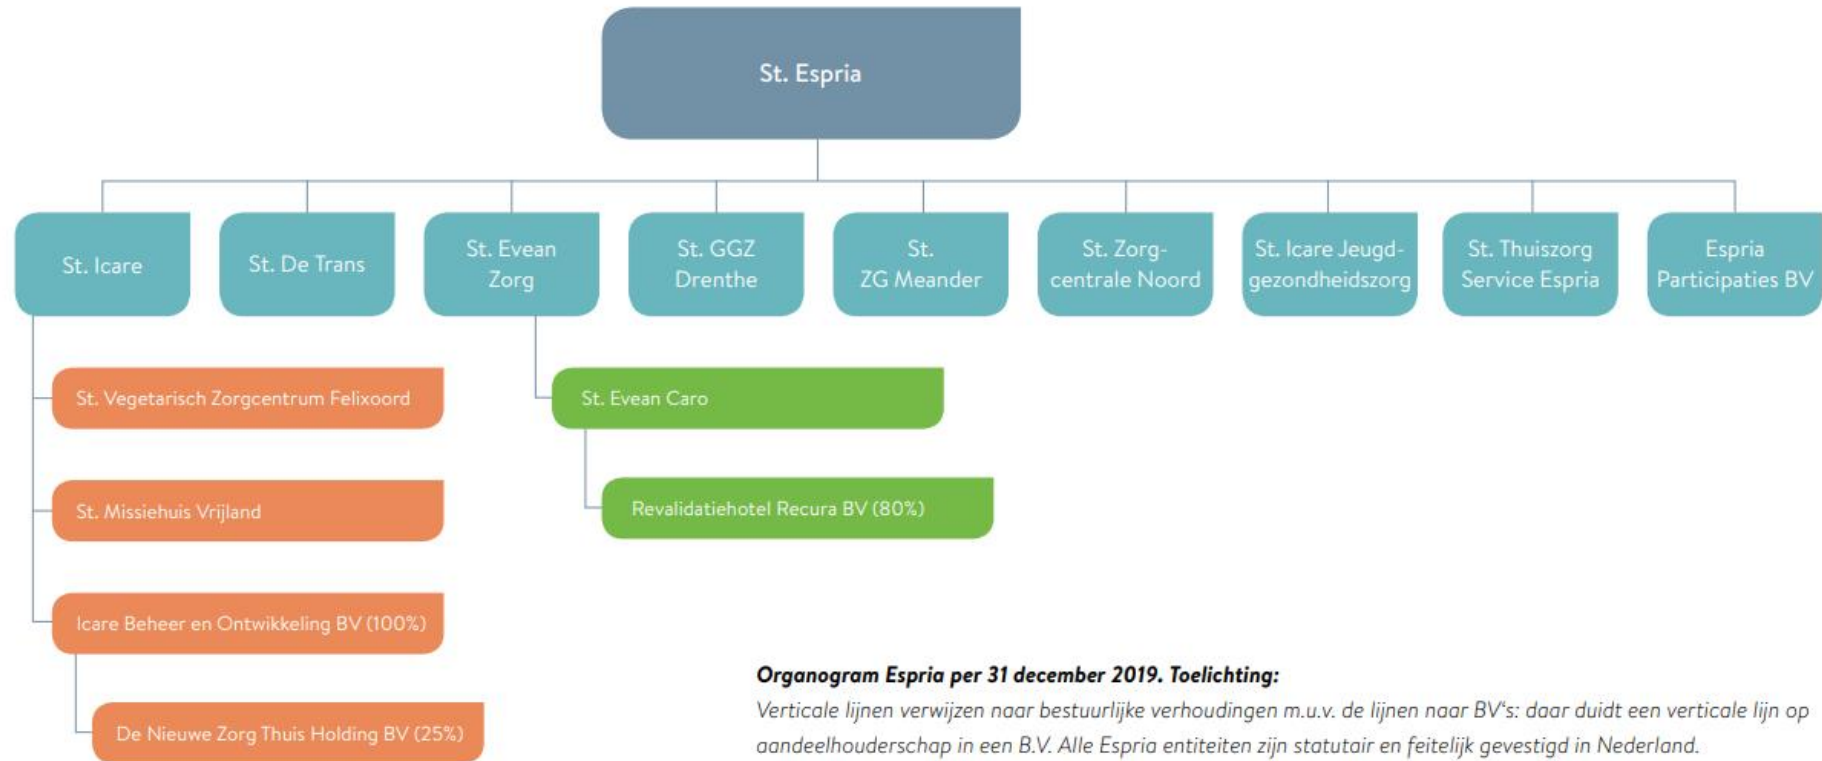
St. Espria

St. Icare

St. De Trans

St. Evean Zorg

St. GGZ Drenthe

St. ZG Meander

St. Zorgcentrale Noord

St. Icare Jeugdgezondheidszorg

St. Thuiszorg Service Espria

Espria Participaties BV

St. Vegetarisch Zorgcentrum Felixoord

St. Missiehuis Vrijland

Icare Beheer en Ontwikkeling BV (100%)

De Nieuwe Zorg Thuis Holding BV (25%)

St. Evean Caro

Revalidatiehotel Recura BV (80%)

**Organogram Espria per 31 december 2019. Toelichting:**
Verticale lijnen verwijzen naar bestuurlijke verhoudingen m.u.v. de lijnen naar BV's: daar duidt een verticale lijn op aandeelhouderschap in een B.V. Alle Espria entiteiten zijn statutair en feitelijk gevestigd in Nederland.